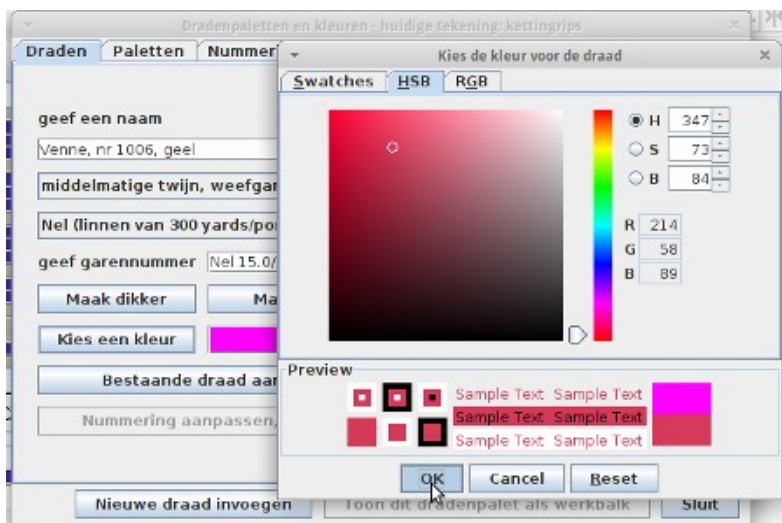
Dradenpaletten en kleuren - huidige tekening: kettingrips

Draden | Paletten | Nummer

geef een naam

Venne, nr 1006, geel

middelmatige twijn, weefgar

Nel (linnen van 300 yards/po

geef garennummer Nel 15.0/

Maak dikker

Ma

Kies een kleur

Bestaande draad aan

Nummering aanpassen,

Nieuwe draad invoegen

Toon dit dradenpalet als werkbalk

Sluit

Kies de kleur voor de draad

Swatches | HSB | RGB

H 347

S 73

B 84

R 214

G 58

B 89

Preview

Sample Text Sample Text

Sample Text Sample Text

Sample Text Sample Text

OK | Cancel | Reset